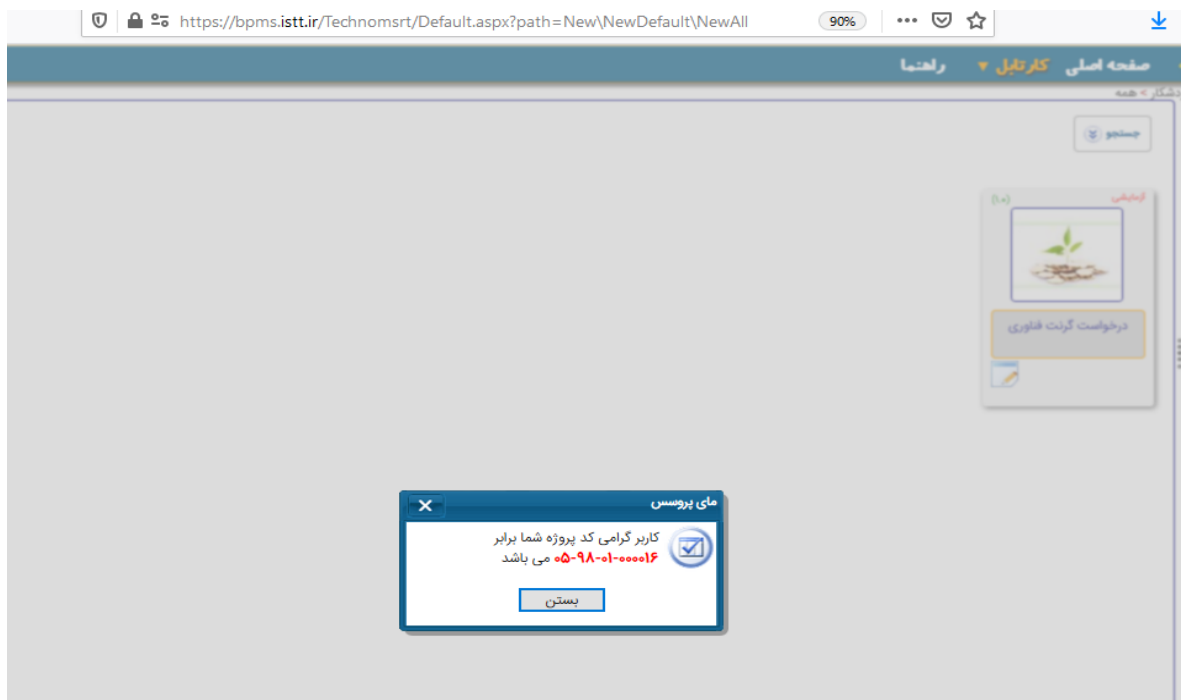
https://bpms.istt.ir/Technomsrt/Default.aspx?path=New\NewDefault\NewAll
90%

صفحه اصلی کارتابل راهنما

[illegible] > همه

جستجو

آزمایشی (۱۰)

درخواست گرنت فناوری

مای پروسس

کاربر گرامی کد پروژه شما برابر ۰۵-۹۸-۰۱-۰۰۰۰۱۶ می باشد

بستن